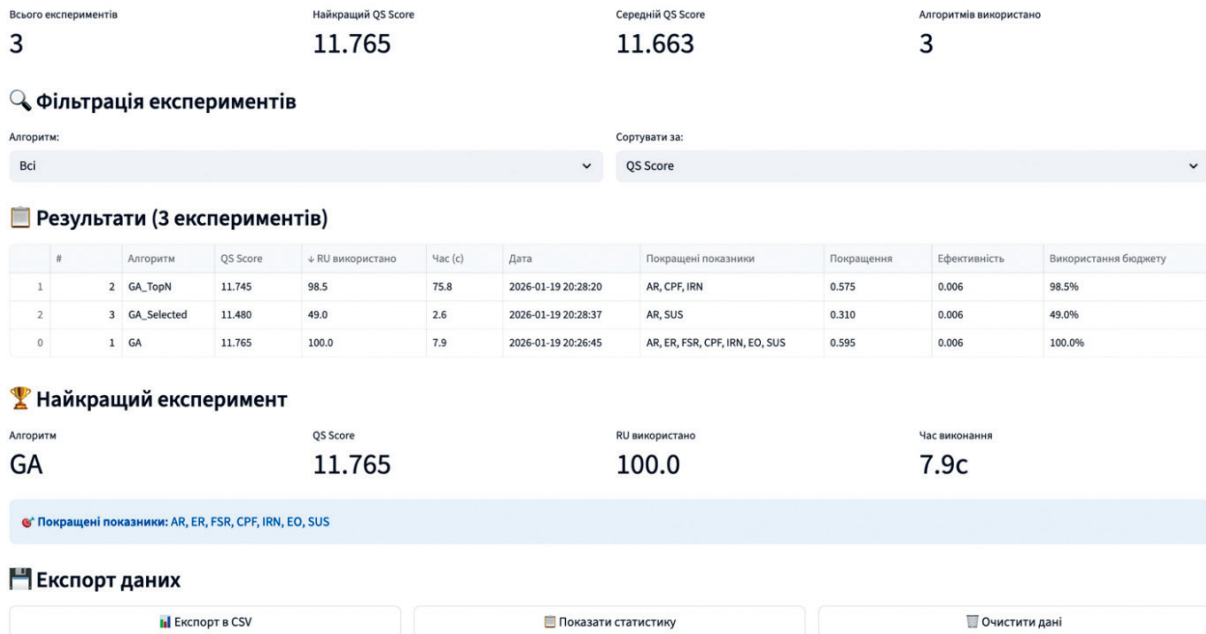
Всього експериментів
3

Найкращий QS Score
11.765

Середній QS Score
11.663

Алгоритмів використано
3

Фільтрація експериментів

Алгоритм:
Всі

Сортувати за:
QS Score

Результати (3 експериментів)

| | # | Алгоритм | QS Score | ↓ RU використано | Час (с) | Дата | Покращені показники | Покращення | Ефективність | Використання бюджету |
|---|---|---|---|---|---|---|---|---|---|---|
| 1 | 2 | GA_TopN | 11.745 | 98.5 | 75.8 | 2026-01-19 20:28:20 | AR, CPF, IRN | 0.575 | 0.006 | 98.5% |
| 2 | 3 | GA_Selected | 11.480 | 49.0 | 2.6 | 2026-01-19 20:28:37 | AR, SUS | 0.310 | 0.006 | 49.0% |
| 0 | 1 | GA | 11.765 | 100.0 | 7.9 | 2026-01-19 20:26:45 | AR, ER, FSR, CPF, IRN, EO, SUS | 0.595 | 0.006 | 100.0% |

Найкращий експеримент

Алгоритм
GA

QS Score
11.765

RU використано
100.0

Час виконання
7.9с

Покращені показники: AR, ER, FSR, CPF, IRN, EO, SUS

Експорт даних

Експорт в CSV

Показати статистику

Очистити дані